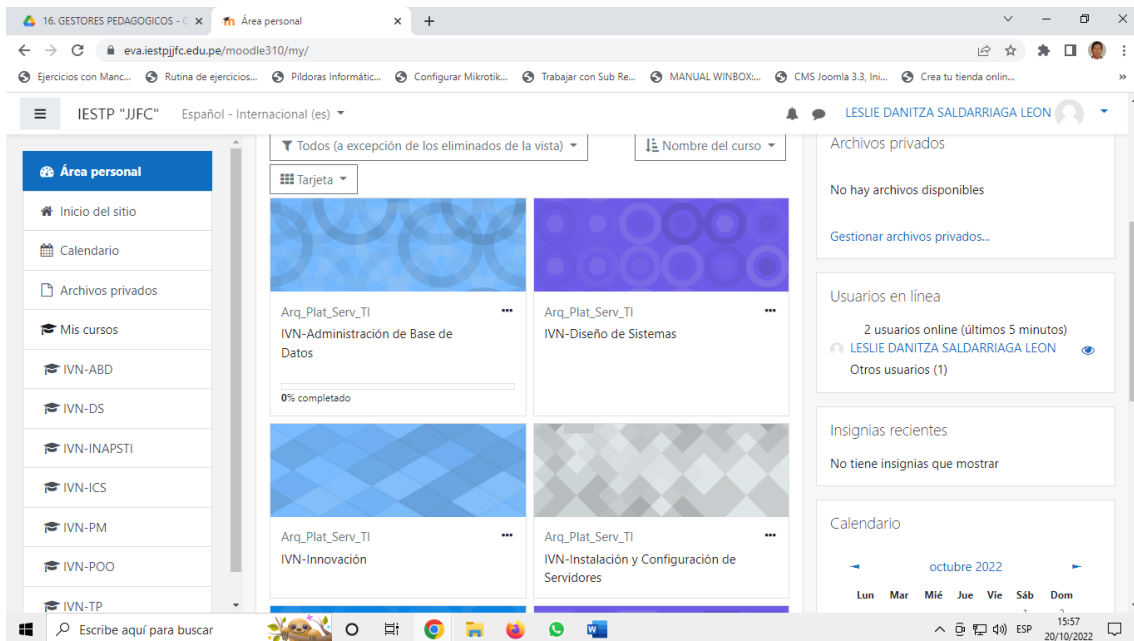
16. GESTORES PEDAGOGICOS - C ×
Área personal ×
+

eva.iestpjjfc.edu.pe/moodle310/my/

Ejercicios con Manc... Rutina de ejercicios... Píldoras Informátic... Configurar Mikrotik... Trabajar con Sub Re... MANUAL WINBOX:... CMS Joomla 3.3, Ini... Crea tu tienda onlin...

IESTP "JJFC" Español - Internacional (es)

LESLIE DANITZA SALDARRIAGA LEON

Área personal
Inicio del sitio
Calendario
Archivos privados
Mis cursos
IVN-ABD
IVN-DS
IVN-INAPSTI
IVN-ICS
IVN-PM
IVN-POO
IVN-TP

Todos (a excepción de los eliminados de la vista)
Nombre del curso
Tarjeta

Arq_Plat_Serv_TI
IVN-Administración de Base de Datos
0% completado

Arq_Plat_Serv_TI
IVN-Diseño de Sistemas

Arq_Plat_Serv_TI
IVN-Innovación

Arq_Plat_Serv_TI
IVN-Instalación y Configuración de Servidores

Archivos privados
No hay archivos disponibles
Gestionar archivos privados...

Usuarios en línea
2 usuarios online (últimos 5 minutos)
LESLIE DANITZA SALDARRIAGA LEON
Otros usuarios (1)

Insignias recientes
No tiene insignias que mostrar

Calendario
octubre 2022
Lun Mar Mié Jue Vie Sáb Dom

Escribe aquí para buscar
ESP 15:57 20/10/2022